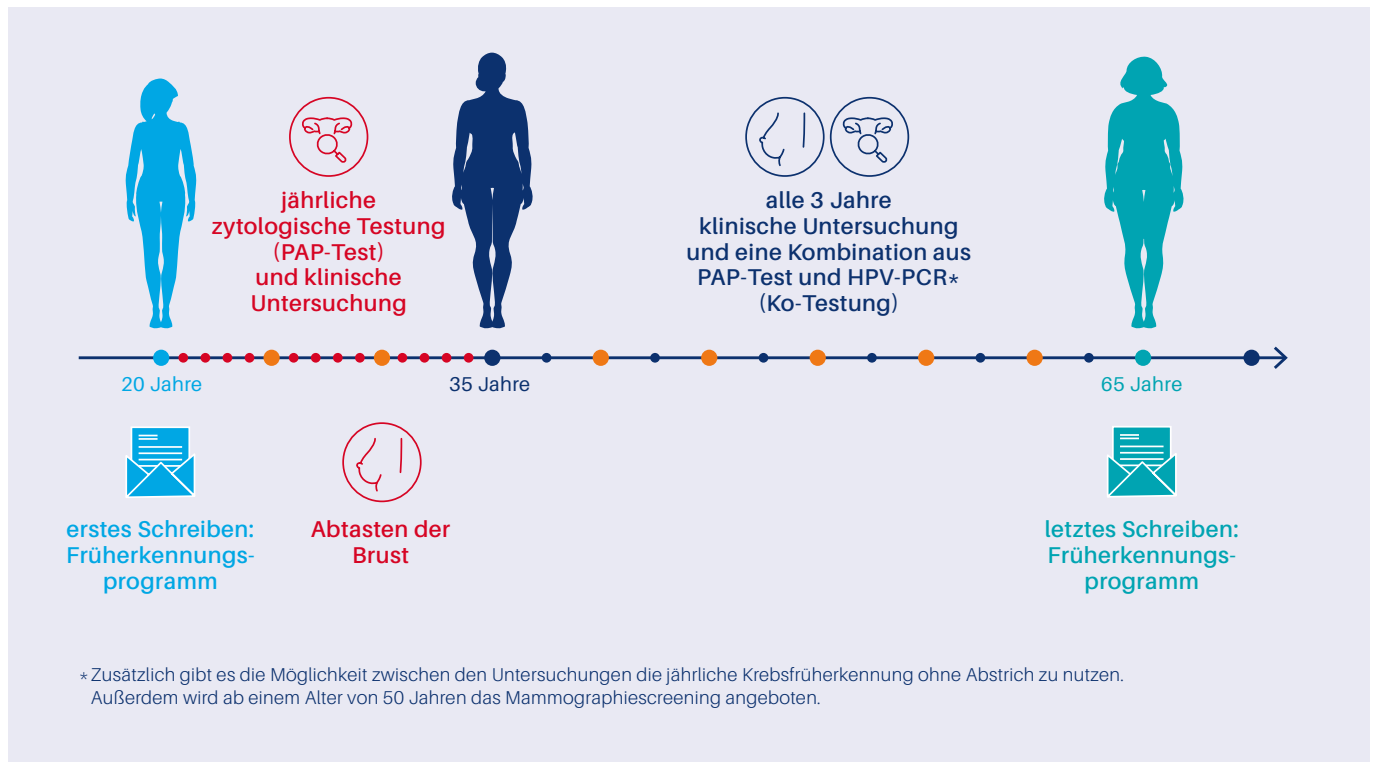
jährliche zytologische Testung (PAP-Test) und klinische Untersuchung

alle 3 Jahre klinische Untersuchung und eine Kombination aus PAP-Test und HPV-PCR* (Ko-Testung)

20 Jahre

35 Jahre

65 Jahre

erstes Schreiben: Früherkennungsprogramm

Abtasten der Brust

letztes Schreiben: Früherkennungsprogramm

* Zusätzlich gibt es die Möglichkeit zwischen den Untersuchungen die jährliche Krebsfrüherkennung ohne Abstrich zu nutzen. Außerdem wird ab einem Alter von 50 Jahren das Mammographiescreening angeboten.